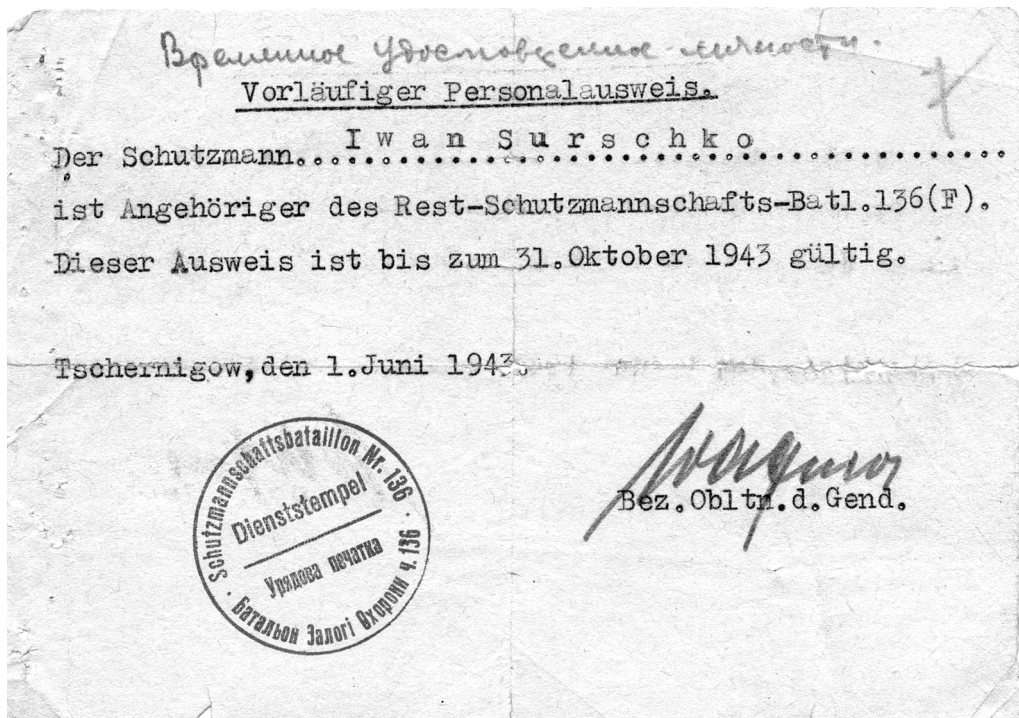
Временное удостоверение личности.

Vorläufiger Personalausweis.

Der Schutzmann.......Iwan Surschko..........

ist Angehöriger des Rest-Schutzmannschafts-Batl.136(F).

Dieser Ausweis ist bis zum 31.Oktober 1943 gültig.

Tschernigow,den 1.Juni 1943.

Schutzmannschaftsbataillon Nr. 136
Dienststempel
Урядова печатка
Батальон Залоґі Охорони ч. 136

Bez.Obltn.d.Gend.